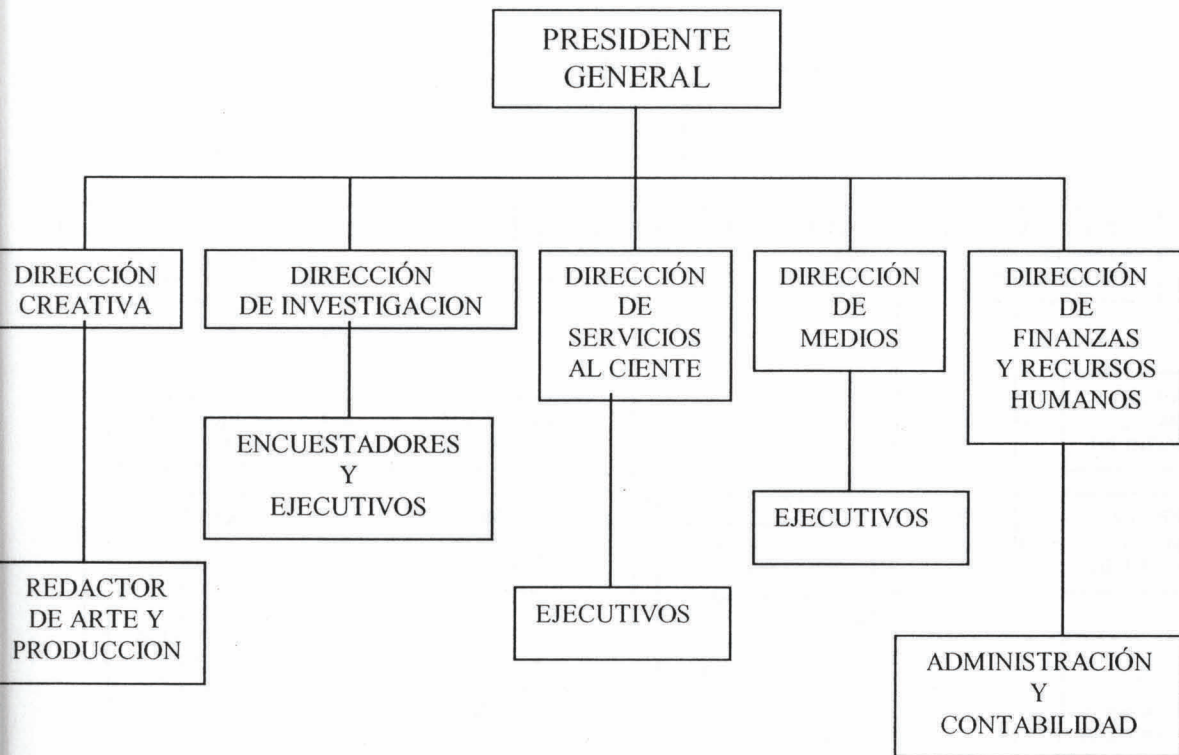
PRESIDENTE GENERAL

DIRECCIÓN CREATIVA

DIRECCIÓN DE INVESTIGACION

DIRECCIÓN DE SERVICIOS AL CIENTE

DIRECCIÓN DE MEDIOS

DIRECCIÓN DE FINANZAS Y RECURSOS HUMANOS

ENCUESTADORES Y EJECUTIVOS

EJECUTIVOS

REDACTOR DE ARTE Y PRODUCCION

EJECUTIVOS

ADMINISTRACIÓN Y CONTABILIDAD